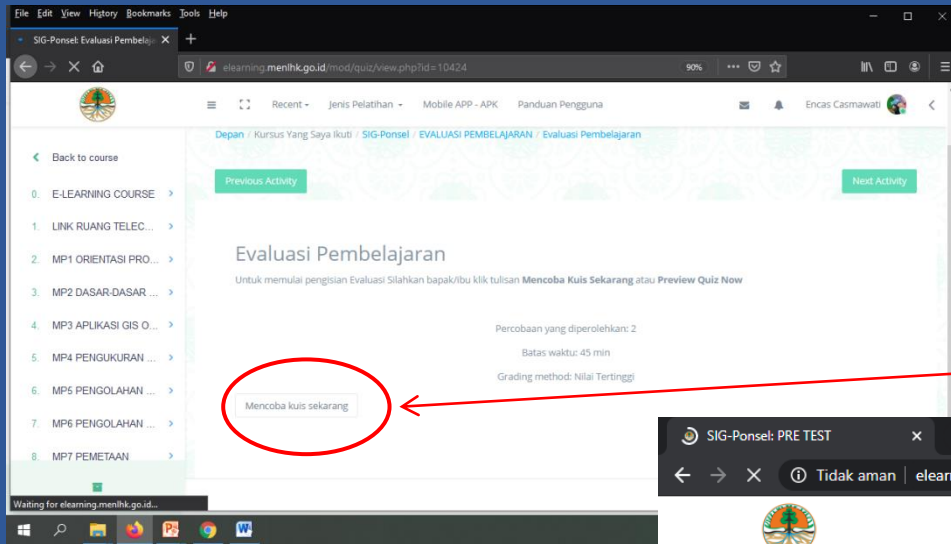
File Edit View History Bookmarks Tools Help

SIG-Ponsel: Evaluasi Pembelaja ×

elearning.menlhk.go.id/mod/quiz/view.php?id=10424

90%

Recent · Jenis Pelatihan · Mobile APP - APK Panduan Pengguna

Encas Casmawati

Depan / Kursus Yang Saya Ikuti / SIG-Ponsel / EVALUASI PEMBELAJARAN / Evaluasi Pembelajaran

Back to course

0. E-LEARNING COURSE

1. LINK RUANG TELEC...

2. MP1 ORIENTASI PRO...

3. MP2 DASAR-DASAR ...

4. MP3 APLIKASI GIS O...

5. MP4 PENGUKURAN ...

6. MP5 PENGOLAHAN ...

7. MP6 PENGOLAHAN ...

8. MP7 PEMETAAN

Previous Activity

Next Activity

Evaluasi Pembelajaran

Untuk memulai pengisian Evaluasi Silahkan bapak/ibu klik tulisan **Mencoba Kuis Sekarang** atau **Preview Quiz Now**

Percobaan yang diperolehkan: 2

Batas waktu: 45 min

Grading method: Nilai Tertinggi

Mencoba kuis sekarang

Waiting for elearning.menlhk.go.id...

SIG-Ponsel: PRE TEST ×

Tidak aman | elear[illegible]